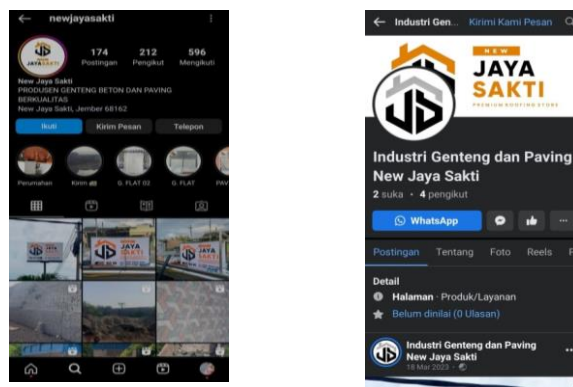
newjayasakti

174 Postingan
212 Pengikut
596 Mengikuti

New Jaya Sakti
PRODUSEN GENTENG BETON DAN PAVING BERKUALITAS
New Jaya Sakti, Jember 68162

Ikuti
Kirim Pesan
Telepon

Perumahan
Kirim
G. FLAT 02
G. FLAT
PAV

JAYA SAKTI

Industri Gen...
Kirimi Kami Pesan

NEW
JAYA
SAKTI
PREMIUM ROOFING STORE

Industri Genteng dan Paving New Jaya Sakti
2 suka • 4 pengikut

WhatsApp

Postingan
Tentang
Foto
Reels

Detail
Halaman · Produk/Layanan
Belum dinilai (0 Ulasan)

Industri Genteng dan Paving New Jaya Sakti
18 Mar 2023